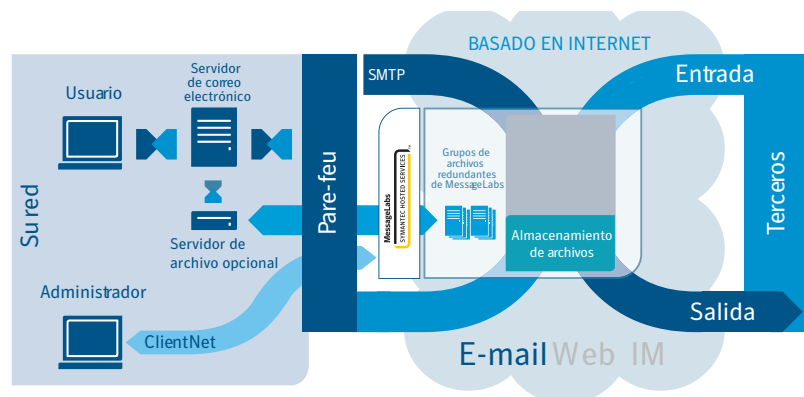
BASADO EN INTERNET

SMTP

Entrada

Usuario

Servidor de correo electrónico

Su red

Pare-feu

MessageLabs
SYMANTEC HOSTED SERVICES

Grupos de archivos redundantes de MessageLabs

Almacenamiento de archivos

Terceros

Servidor de archivo opcional

Administrador

ClientNet

Salida

E-mail Web IM